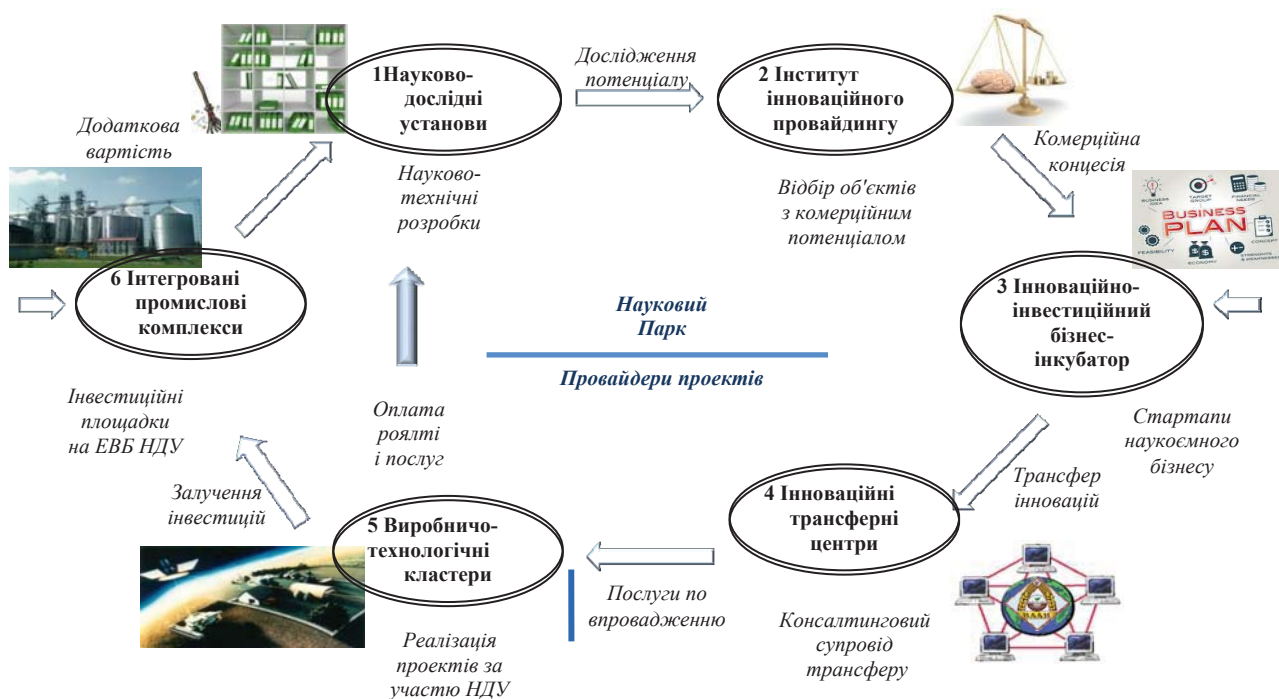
1Науково-дослідні установи

Дослідження потенціалу

2 Інститут інноваційного провайдингу

Додаткова вартість

Науково-технічні розробки

Комерційна концесія

Відбір об'єктів з комерційним потенціалом

BUSINESS PLAN

6 Інтегровані промислові комплекси

Науковий Парк

Провайдери проектів

3 Інноваційно-інвестиційний бізнес-інкубатор

Інвестиційні площадки на ЕВБ НДУ

Оплата роялті і послуг

Стартапи наукоємного бізнесу

Залучення інвестицій

Трансфер інновацій

4 Інноваційні трансферні центри

5 Виробничо-технологічні кластери

Послуги по впровадженню

Консалтинговий супровід трансферу

Реалізація проектів за участю НДУ